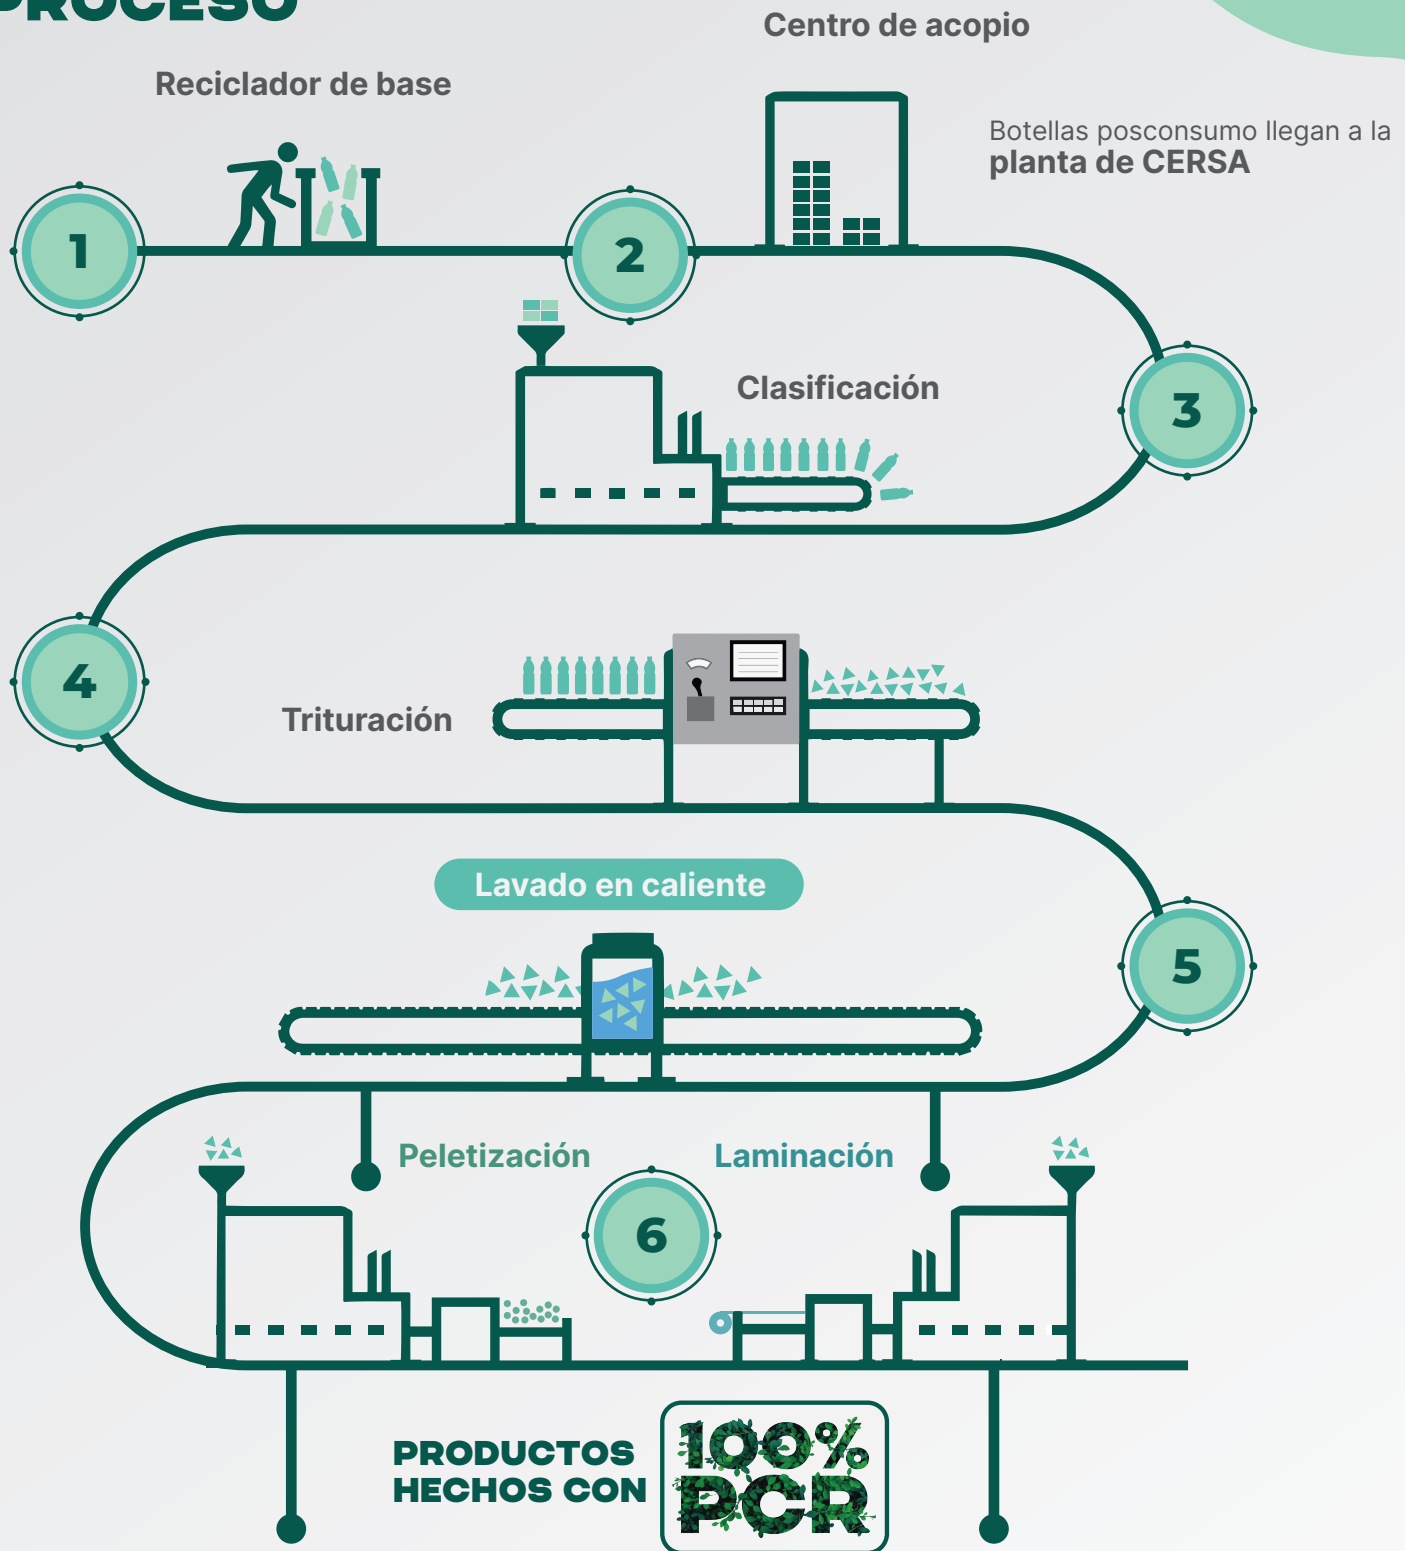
PROCESO

Centro de acopio

Reciclador de base

Botellas posconsumo llegan a la **planta de CERSA**

1

2

Clasificación

3

4

Trituración

Lavado en caliente

5

Peletización

Laminación

6

PRODUCTOS HECHOS CON

100% PCR